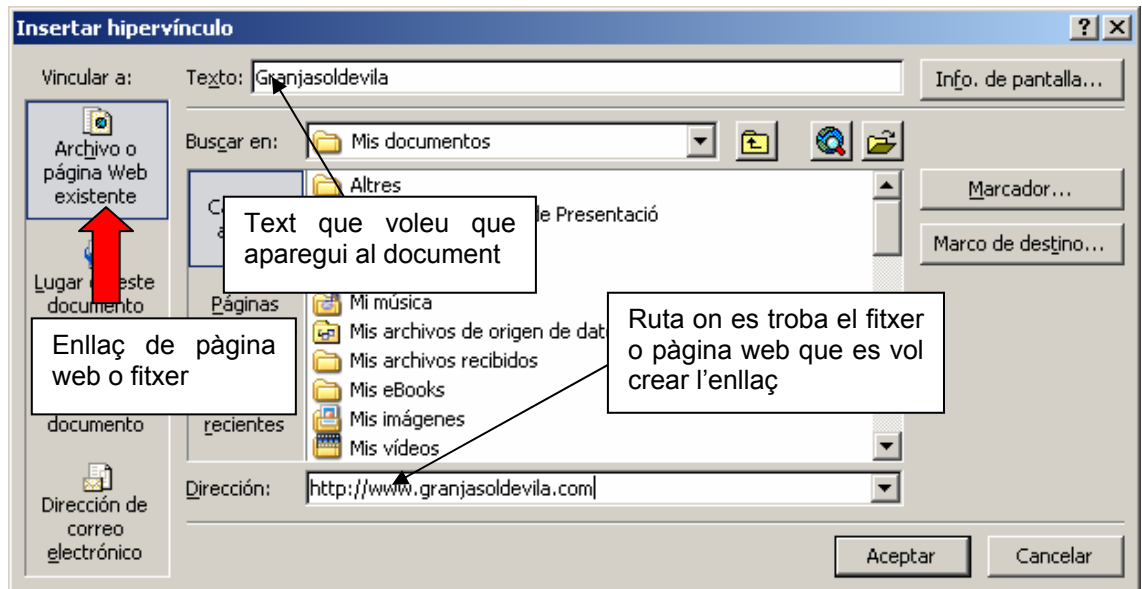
Insertar hipervínculo

?

Vincular a:

Archivo o página Web existente

Lugar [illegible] este documento

documento

Dirección de correo electrónico

Texto: Granjasoldevila

Info. de pantalla...

Buscar en: Mis documentos

C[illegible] a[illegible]

Páginas

recientes

Altres

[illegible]e Presentació

Mi música

Mis archivos de origen de dat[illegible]

Mis archivos recibidos

Mis eBooks

Mis imágenes

Mis vídeos

Marcador...

Marco de destino...

Text que voleu que aparegui al document

Enllaç de pàgina web o fitxer

Ruta on es troba el fitxer o pàgina web que es vol crear l'enllaç

Dirección: http://www.granjasoldevila.com

Aceptar

Cancelar